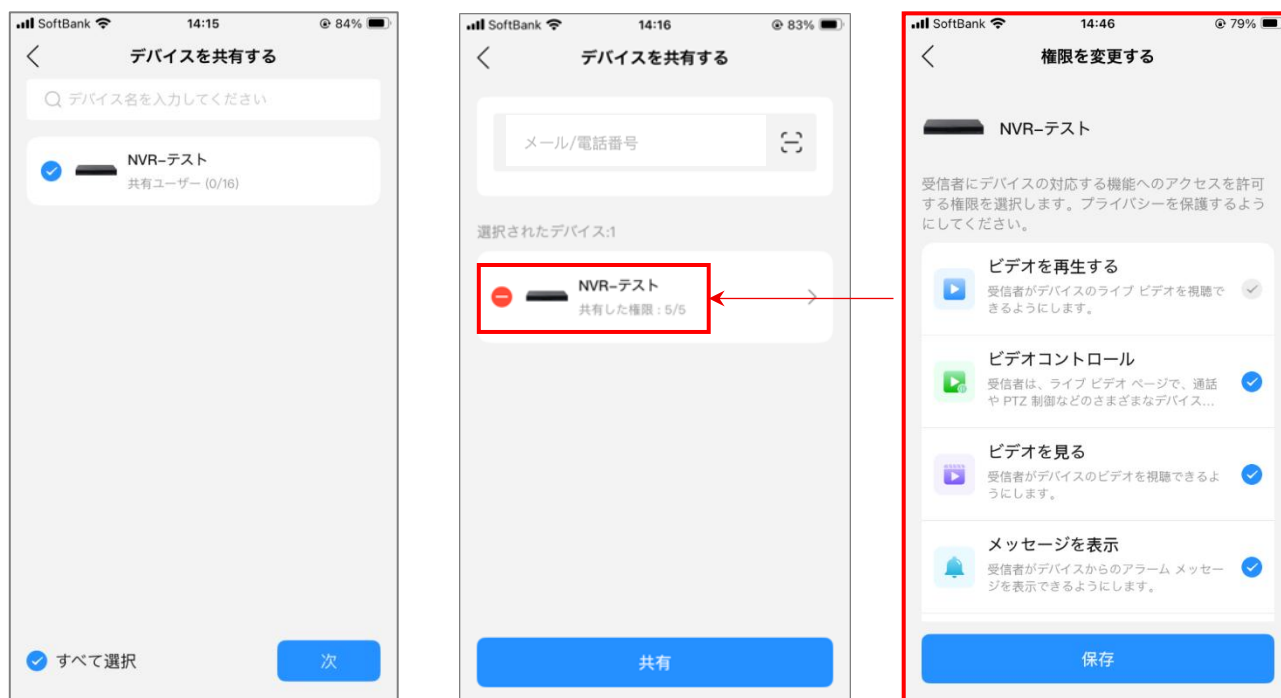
SoftBank 14:15 84%

デバイスを共有する

デバイス名を入力してください

NVR–テスト
共有ユーザー (0/16)

すべて選択

次

SoftBank 14:16 83%

デバイスを共有する

メール/電話番号

選択されたデバイス:1

NVR–テスト
共有した権限：5/5

共有

SoftBank 14:46 79%

権限を変更する

NVR–テスト

受信者にデバイスの対応する機能へのアクセスを許可する権限を選択します。プライバシーを保護するようにしてください。

ビデオを再生する
受信者がデバイスのライブ ビデオを視聴できるようにします。

ビデオコントロール
受信者は、ライブ ビデオ ページで、通話や PTZ 制御などのさまざまなデバイス...

ビデオを見る
受信者がデバイスのビデオを視聴できるようにします。

メッセージを表示
受信者がデバイスからのアラーム メッセージを表示できるようにします。

保存